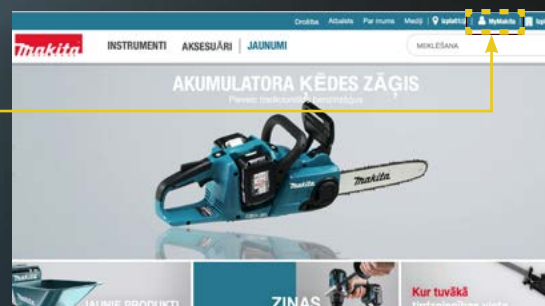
Drošība Atbalsts Par mums Mediji Izplatītāji MyMakita

makita

INSTRUMENTI AKSESUĀRI JAUNUMI

MEKLĒŠANA

AKUMULATORA ĶĒDES ZĀĢIS

Pievedi tradicionālo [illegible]

makita

makita

JAUNIE PRODUKTI

ZIŅAS

Kur tuvākā
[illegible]